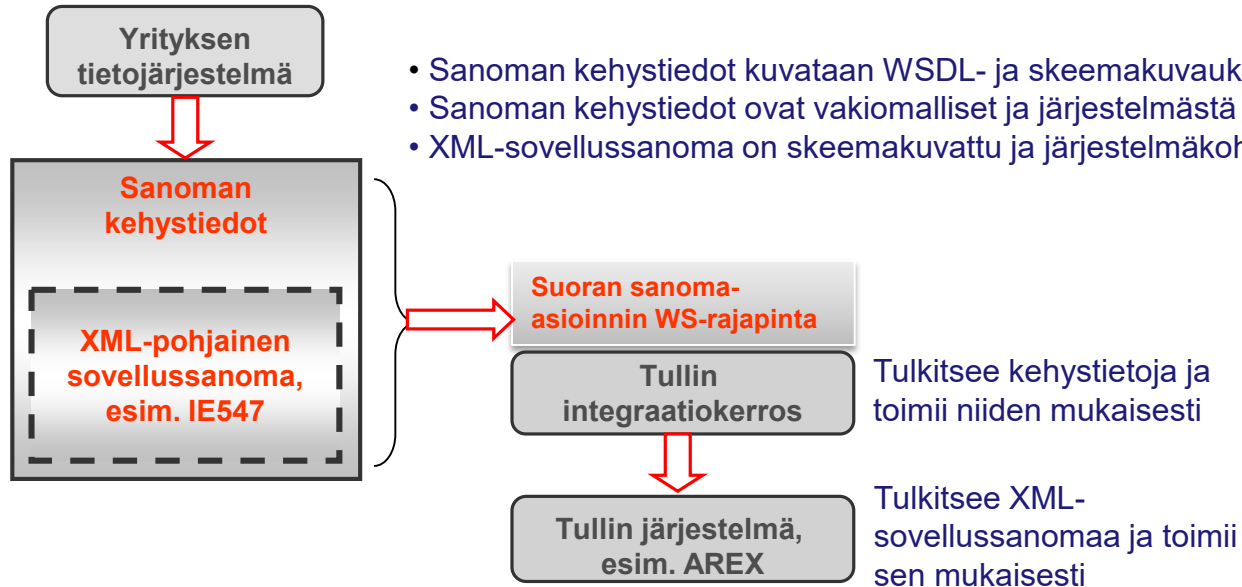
Yrityksen tietojärjestelmä

• Sanoman kehystiedot kuvataan WSDL- ja skeemakuvauk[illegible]
• Sanoman kehystiedot ovat vakiomalliset ja järjestelmästä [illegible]
• XML-sovellussanoma on skeemakuvattu ja järjestelmäkoh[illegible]

Sanoman kehystiedot

XML-pohjainen sovellussanoma, esim. IE547

Suoran sanoma-asioinnin WS-rajapinta

Tullin integraatiokerros

Tulkitsee kehystietoja ja toimii niiden mukaisesti

Tullin järjestelmä, esim. AREX

Tulkitsee XML-sovellussanomaa ja toimii sen mukaisesti